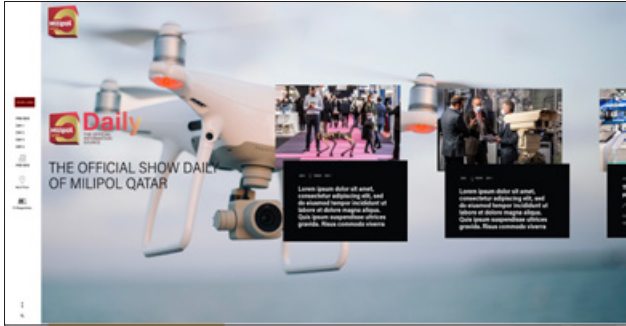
milipol

milipol Daily

THE OFFICIAL SHOW DAILY OF MILIPOL QATAR

Lorem ipsum dolor sit amet, consectetur adipiscing elit, sed do eiusmod tempor incididunt ut labore et dolore magna aliqua. Quis ipsum suspendisse ultrices gravida. Risus commodo viverra

Lorem ipsum dolor sit amet, consectetur adipiscing elit, sed do eiusmod tempor incididunt ut labore et dolore magna aliqua. Quis ipsum suspendisse ultrices gravida. Risus commodo viverra